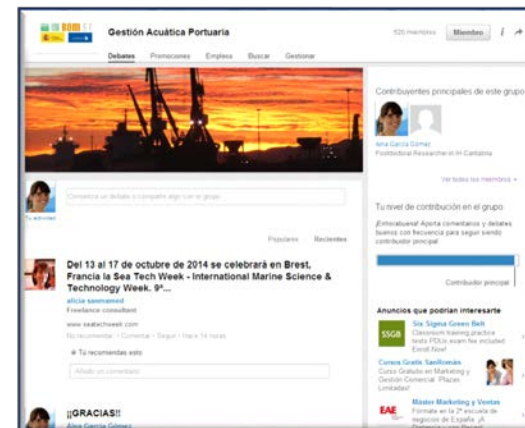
Gestión Acuática Portuaria

520 miembros Miembro i

Debates Promociones Empleo Buscar Gestionar

Contribuyentes principales de este grupo

Ana García Gómez
Postdoctoral Researcher at IH Cantabria

Ver todos los miembros »

Tu nivel de contribución en el grupo

¡Enhorabuena! Aporta comentarios y debates buenos con frecuencia para seguir siendo contribuidor principal

Contribuidor principal

Anuncios que podrían interesarte

SSGB Six Sigma Green Belt
Classroom training practice tests PDUs exam fee included Enroll Now!

Cursos Gratis SanRomán
Curso Gratuito en Marketing y Gestión Comercial. Plazas Limitadas!

EAE Master Marketing y Ventas
Fórmate en la 2ª escuela de negocios de España. ¡A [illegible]

Comienza un debate o comparte algo con el grupo...

Tu actividad

Populares Recientes

Del 13 al 17 de octubre de 2014 se celebrará en Brest, Francia la Sea Tech Week - International Marine Science & Technology Week. 9º...

alicia sanmamed
Freelance consultant

www.seatechweek.com

No recomendar · Comentar · Seguir · Hace 14 horas

Tú recomiendas esto

Añadir un comentario...

¡GRACIAS!!

Ana García Gómez